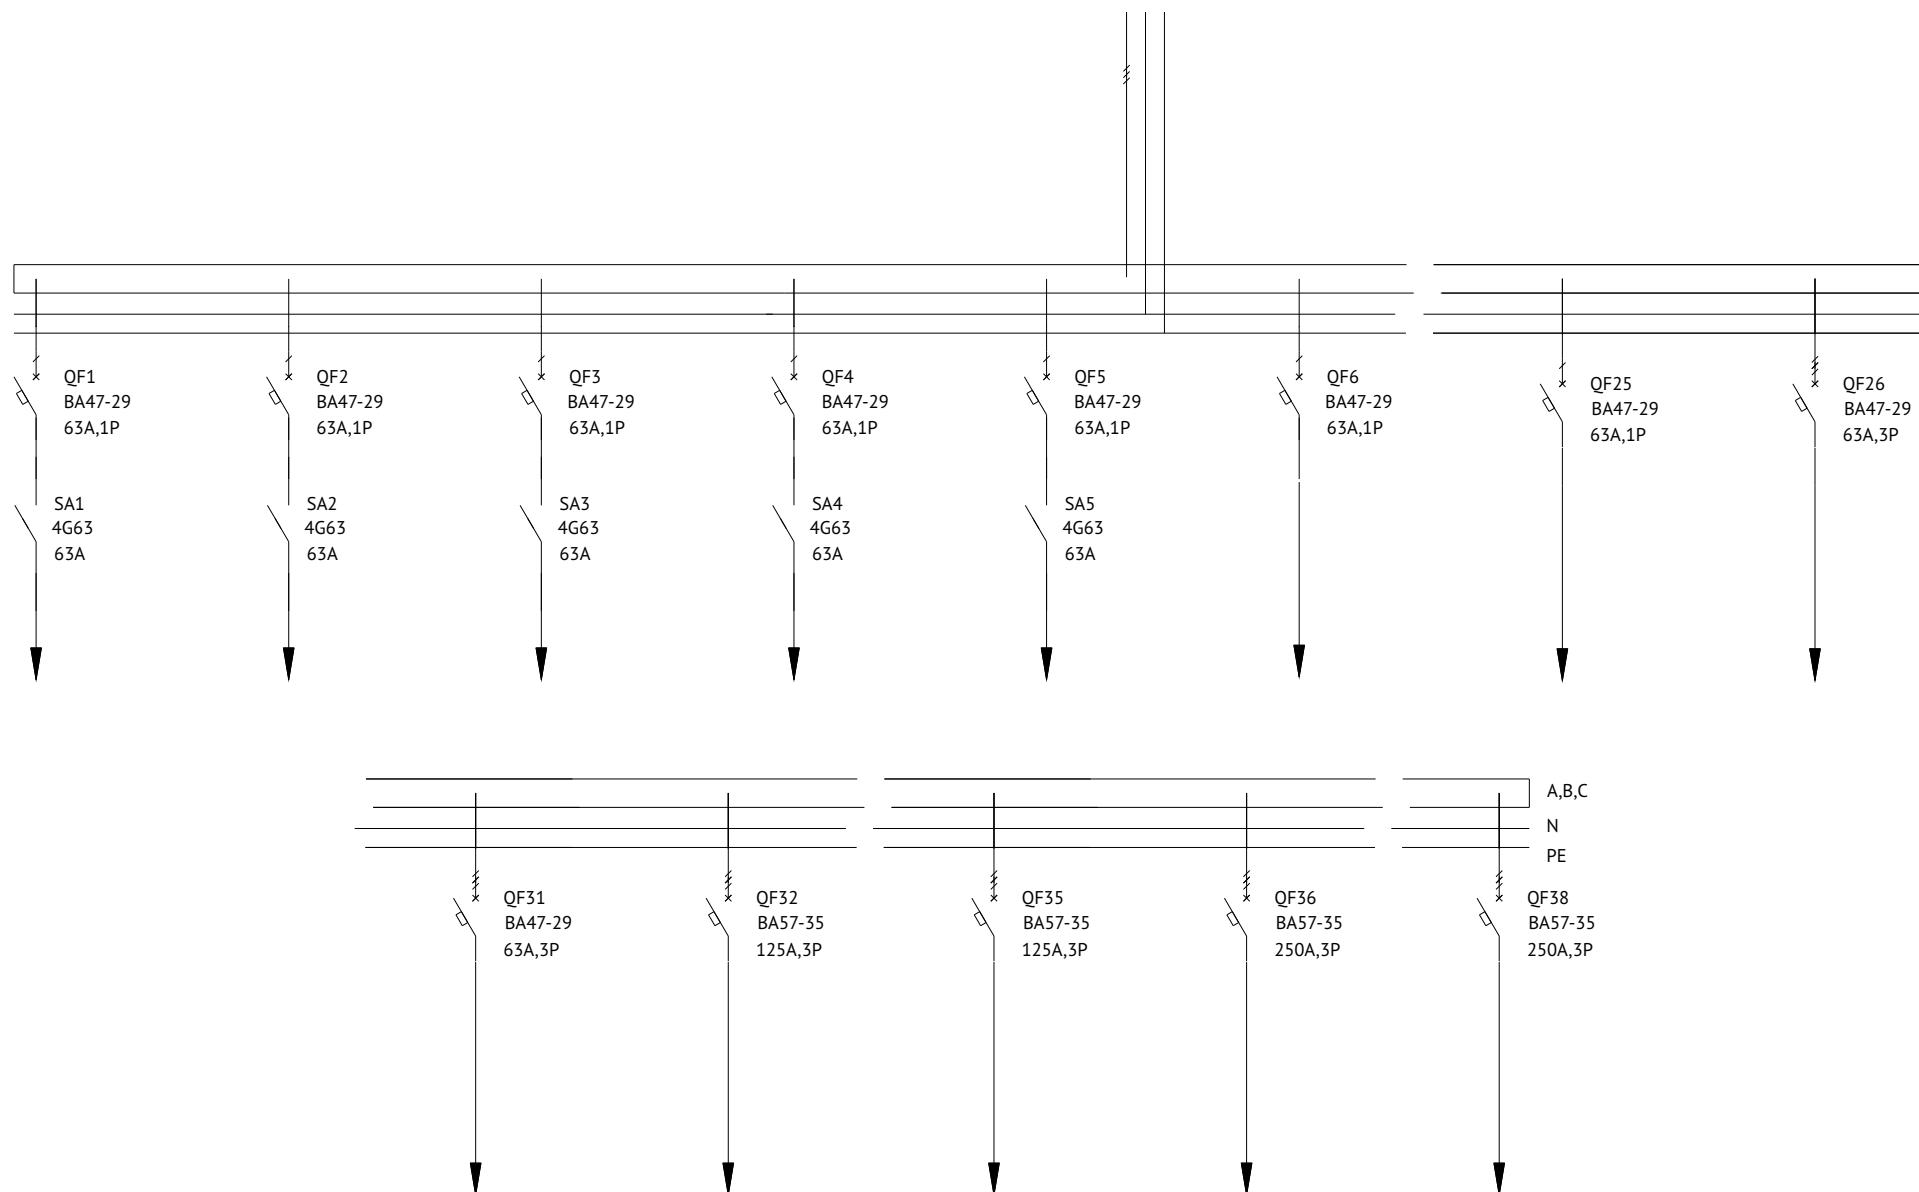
QF1
BA47-29
63A,1P

QF2
BA47-29
63A,1P

QF3
BA47-29
63A,1P

QF4
BA47-29
63A,1P

QF5
BA47-29
63A,1P

QF6
BA47-29
63A,1P

QF25
BA47-29
63A,1P

QF26
BA47-29
63A,3P

SA1
4G63
63A

SA2
4G63
63A

SA3
4G63
63A

SA4
4G63
63A

SA5
4G63
63A

A,B,C
N
PE

QF31
BA47-29
63A,3P

QF32
BA57-35
125A,3P

QF35
BA57-35
125A,3P

QF36
BA57-35
250A,3P

QF38
BA57-35
250A,3P